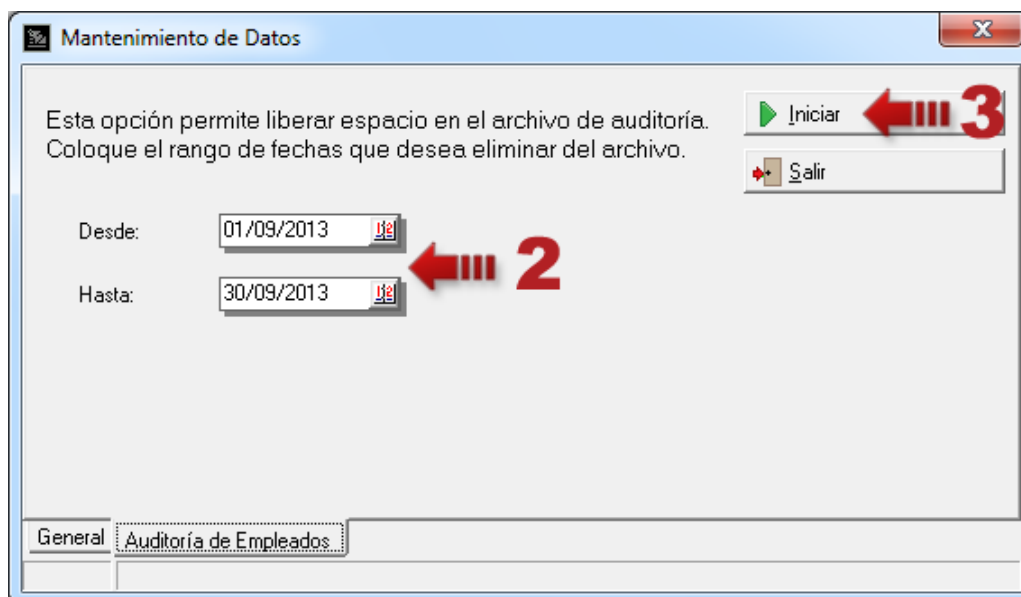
Mantenimiento de Datos

X

Esta opción permite liberar espacio en el archivo de auditoría. Coloque el rango de fechas que desea eliminar del archivo.

Iniciar

3

Salir

Desde: 01/09/2013

2

Hasta: 30/09/2013

General

Auditoría de Empleados